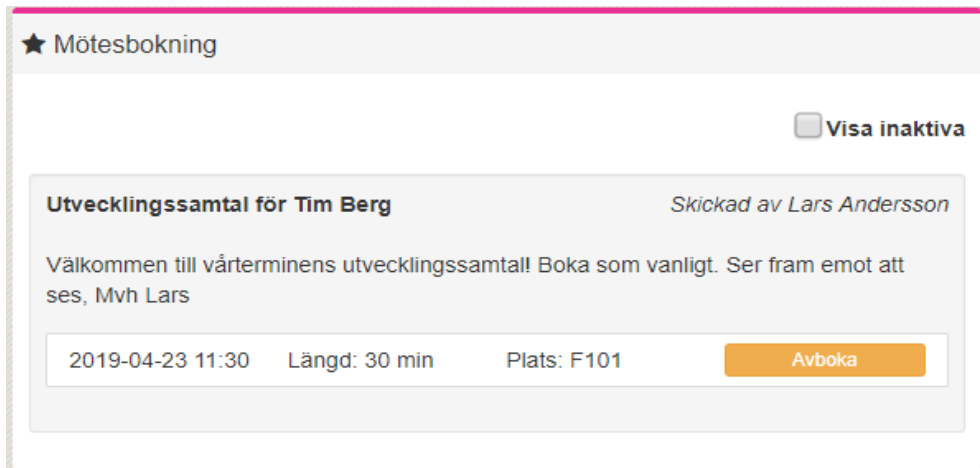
Mötesbokning

Visa inaktiva

Utvecklingssamtal för Tim Berg

Skickad av Lars Andersson

Välkommen till vårterminens utvecklingssamtal! Boka som vanligt. Ser fram emot att ses, Mvh Lars

2019-04-23 11:30 Längd: 30 min Plats: F101 Avboka